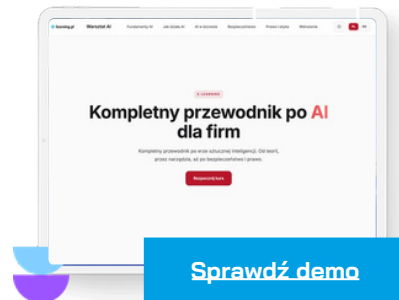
learnig.pl Warsztat AI Fundamenty AI Jak działa AI AI w biznesie Bezpieczeństwo Prawo i etyka Narzędzia

E-LEARNING

Kompletny przewodnik po AI dla firm

Kompletny przewodnik po erze sztucznej inteligencji. Od teorii, przez narzędzia, aż po bezpieczeństwo i prawo.

Rozpocznij kurs

Sprawdź demo